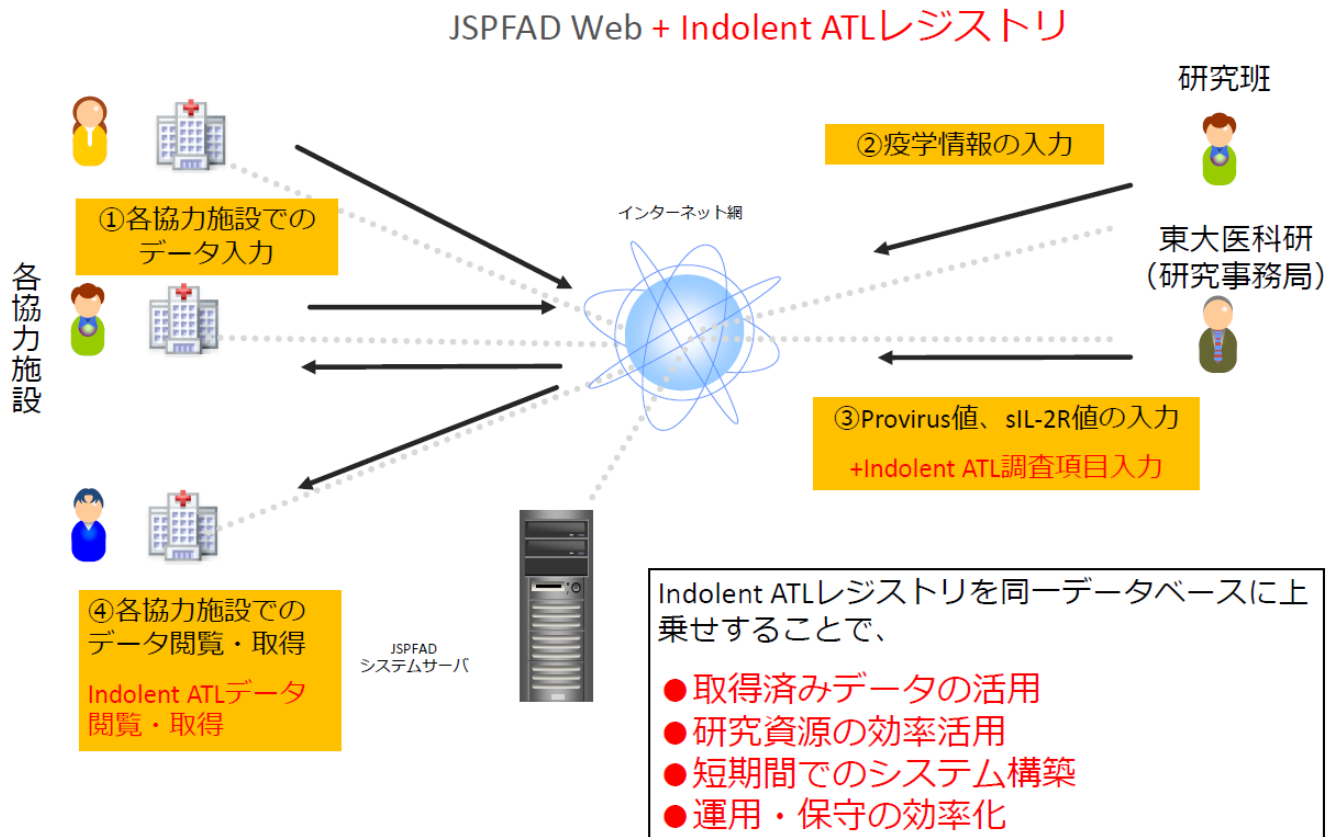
JSPFAD Web + Indolent ATLレジストリ

各協力施設

①各協力施設でのデータ入力

インターネット網

②疫学情報の入力

研究班

東大医科研（研究事務局）

③Provirus値、sIL-2R値の入力
+Indolent ATL調査項目入力

④各協力施設でのデータ閲覧・取得
Indolent ATLデータ閲覧・取得

JSPFAD
システムサーバ

Indolent ATLレジストリを同一データベースに上乗せすることで、
●取得済みデータの活用
●研究資源の効率活用
●短期間でのシステム構築
●運用・保守の効率化